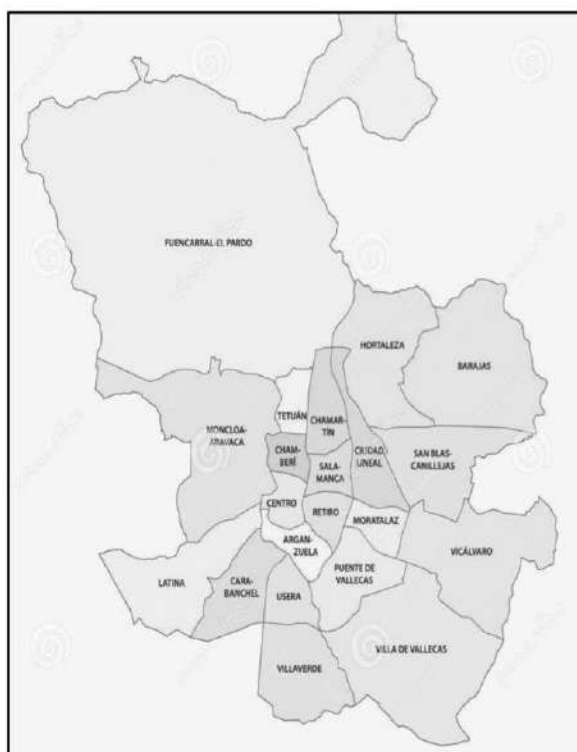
FUENCARRAL-EL PARDO

HORTALEZA

BARAJAS

TETUÁN

CHAMARTÍN

MONCLOA-ARAVACA

CHAMBERÍ

SALAMANCA

CIUDAD LINEAL

SAN BLAS-CANILLEJAS

CENTRO

RETIRO

MORATALAZ

ARGANZUELA

VICÁLVARO

LATINA

CARABANCHEL

USERA

PUENTE DE VALLECAS

VILLAVERDE

VILLA DE VALLECAS